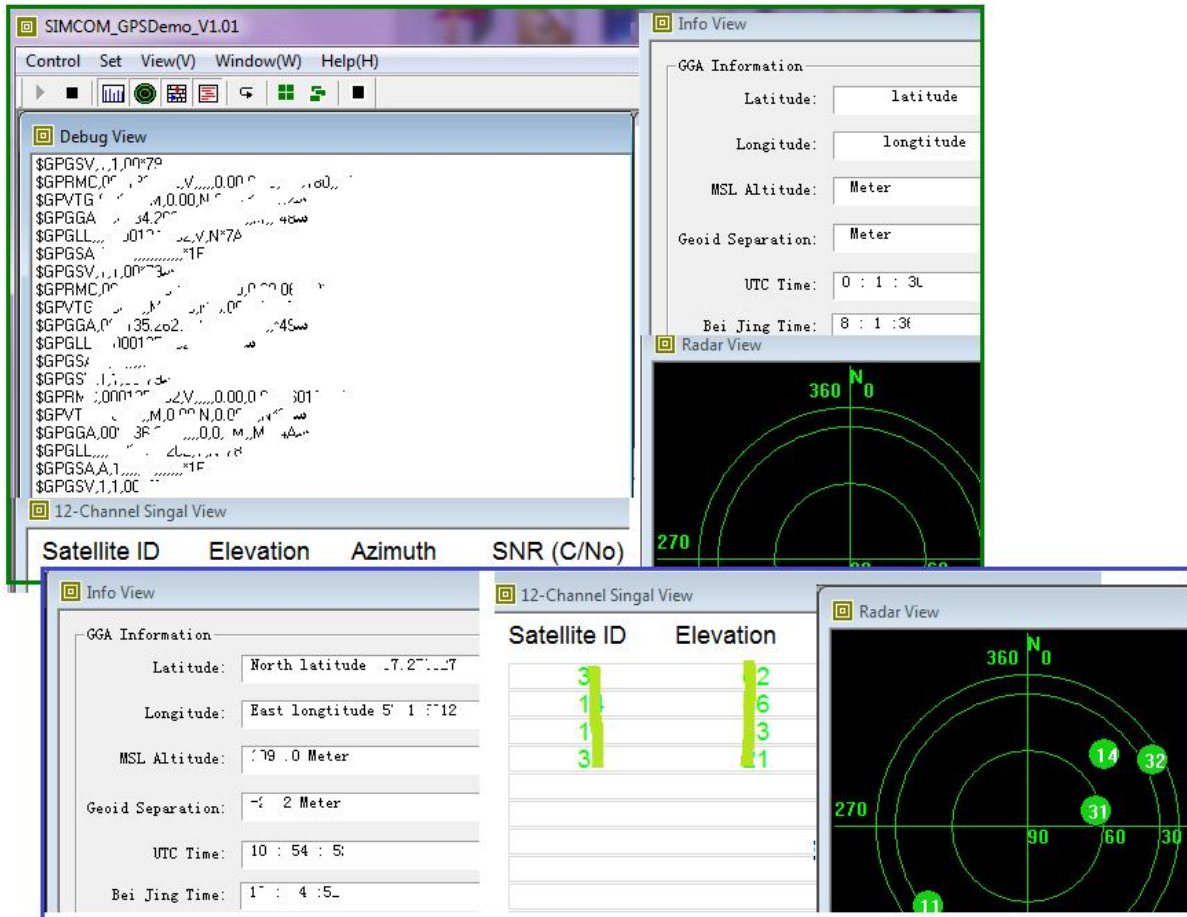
SIMCOM_GPSDemo_V1.01

Control Set View(V) Window(W) Help(H)

Debug View

$GPGSV,,,1,00*79
$GPRMC,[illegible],V,,,,,0.00,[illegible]
$GPVTG,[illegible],M,0.00,N,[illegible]
$GPGGA,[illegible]34.2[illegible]48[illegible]
$GPGLL,,,,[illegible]001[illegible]2,V,N*7A
$GPGSA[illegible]*1E
$GPGSV,1,1,00*7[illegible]
$GPRMC,0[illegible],0.00,06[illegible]
$GPVTG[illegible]
$GPGGA,0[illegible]35.262.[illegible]49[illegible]
$GPGLL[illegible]00012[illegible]
$GPGS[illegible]
$GPGS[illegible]1,1,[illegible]
$GPRM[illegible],000125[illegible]2,V,,,,,0.00,0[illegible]01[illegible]
$GPVT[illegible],M,0.00,N,0.0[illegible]
$GPGGA,00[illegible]36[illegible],0,0,,M,,M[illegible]
$GPGLL,,,,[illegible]
$GPGSA,A,1,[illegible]*1E
$GPGSV,1,1,00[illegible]

12-Channel Singal View

Satellite ID Elevation Azimuth SNR (C/No)

Info View

GGA Information

Latitude: latitude

Longitude: longtitude

MSL Altitude: Meter

Geoid Separation: Meter

UTC Time: 0 : 1 : 3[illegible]

Bei Jing Time: 8 : 1 : 3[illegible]

Radar View

360 N 0

270

Info View

GGA Information

Latitude: North latitude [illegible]7.2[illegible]7

Longitude: East longtitude 5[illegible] 1 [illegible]12

MSL Altitude: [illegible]9 .0 Meter

Geoid Separation: -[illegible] 2 Meter

UTC Time: 10 : 54 : 5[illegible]

Bei Jing Time: 1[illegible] : 4 :5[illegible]

12-Channel Singal View

Satellite ID Elevation

| 3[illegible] | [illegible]2 |
|---|---|
| 1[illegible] | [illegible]6 |
| 1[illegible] | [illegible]3 |
| 3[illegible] | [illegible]1 |

Radar View

360 N 0

14 32

270 31

90 60 30

11